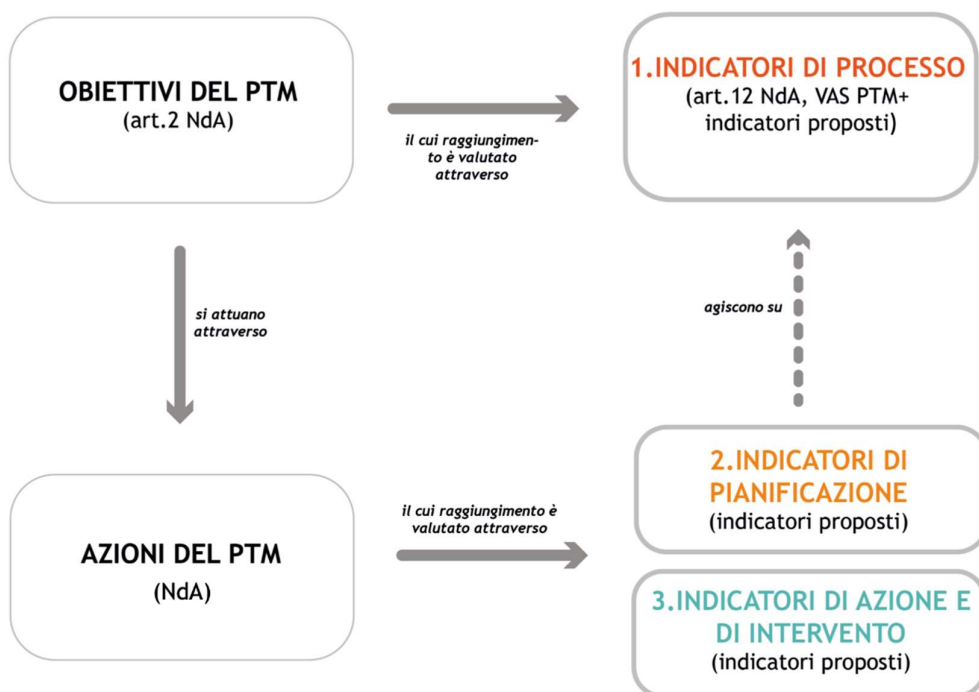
OBIETTIVI DEL PTM
(art.2 NdA)

il cui raggiungimento è valutato attraverso

1.INDICATORI DI PROCESSO
(art.12 NdA, VAS PTM+ indicatori proposti)

si attuano attraverso

agiscono su

AZIONI DEL PTM
(NdA)

il cui raggiungimento è valutato attraverso

2.INDICATORI DI PIANIFICAZIONE
(indicatori proposti)

3.INDICATORI DI AZIONE E DI INTERVENTO
(indicatori proposti)